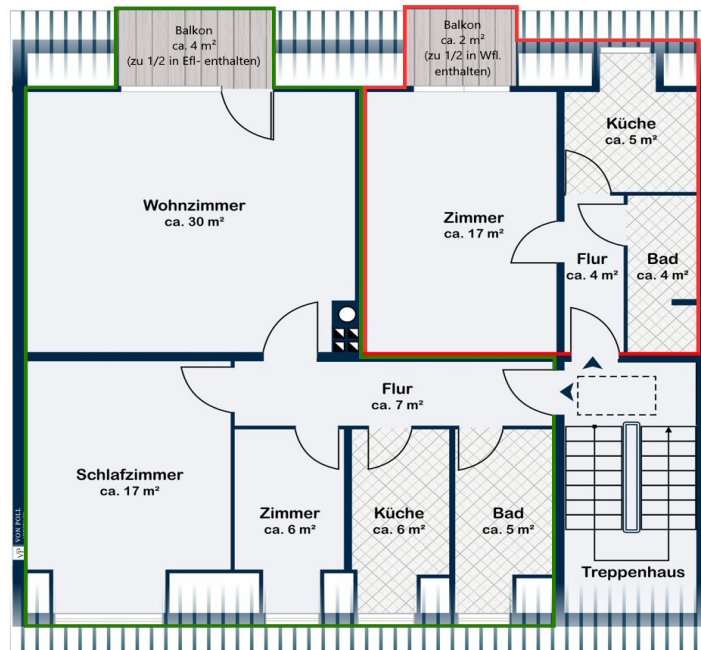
Balkon
ca. 4 m²
(zu 1/2 in Efl- enthalten)

Balkon
ca. 2 m²
(zu 1/2 in Wfl. enthalten)

Küche
ca. 5 m²

Wohnzimmer
ca. 30 m²

Zimmer
ca. 17 m²

Flur
ca. 4 m²

Bad
ca. 4 m²

Flur
ca. 7 m²

Schlafzimmer
ca. 17 m²

Zimmer
ca. 6 m²

Küche
ca. 6 m²

Bad
ca. 5 m²

Treppenhaus

VP VON POLL